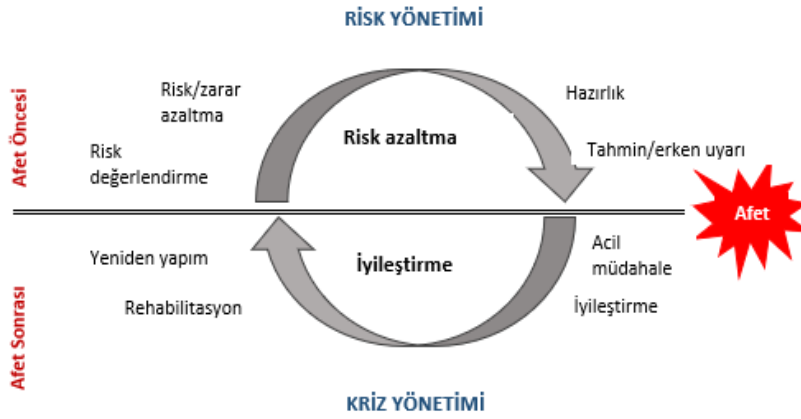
RİSK YÖNETİMİ

Afet Öncesi

Risk/zarar azaltma

Risk değerlendirme

Risk azaltma

Hazırlık

Tahmin/erken uyarı

Afet

Afet Sonrası

Yeniden yapım

Rehabilitasyon

İyileştirme

Acil müdahale

İyileştirme

KRİZ YÖNETİMİ